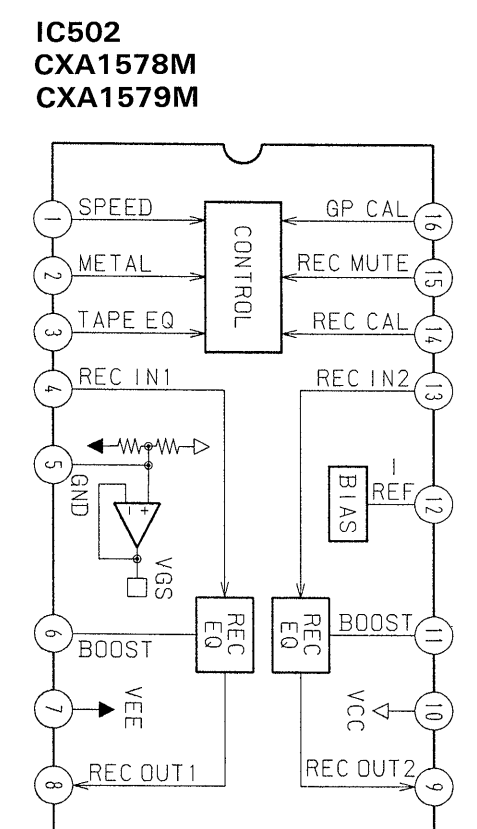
IC502
CXA1578M
CXA1579M

1 SPEED
2 METAL
3 TAPE EQ
4 REC IN1
5 GND
6 BOOST
7 VEE
8 REC OUT1

CONTROL

16 GP CAL
15 REC MUTE
14 REC CAL
13 REC IN2
12 I REF
11 BOOST
10 VCC
9 REC OUT2

BIAS
VGS
REC EQ
REC EQ